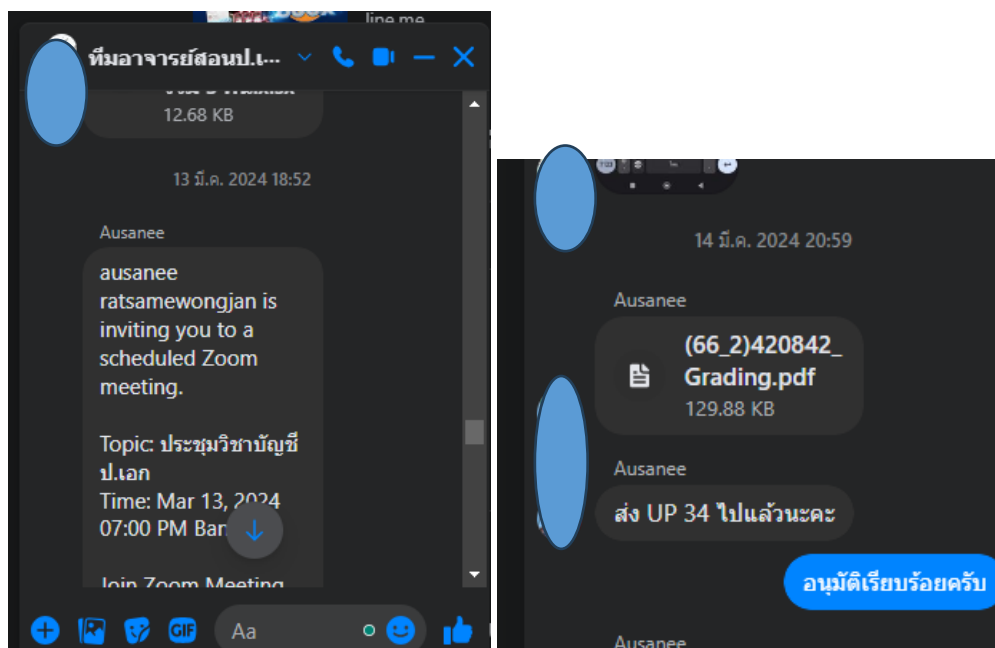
line me

ทีมอาจารย์สอนป.เ...

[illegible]
12.68 KB

13 มี.ค. 2024 18:52

Ausanee

ausanee ratsamewongjan is inviting you to a scheduled Zoom meeting.

Topic: ประชุมวิชาบัญชี ป.เอก
Time: Mar 13, 2024 07:00 PM Ban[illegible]

Join Zoom Meeting

Aa

14 มี.ค. 2024 20:59

Ausanee

(66_2)420842_Grading.pdf
129.88 KB

Ausanee

ส่ง UP 34 ไปแล้วนะคะ

อนุมัติเรียบร้อยครับ

Ausanee